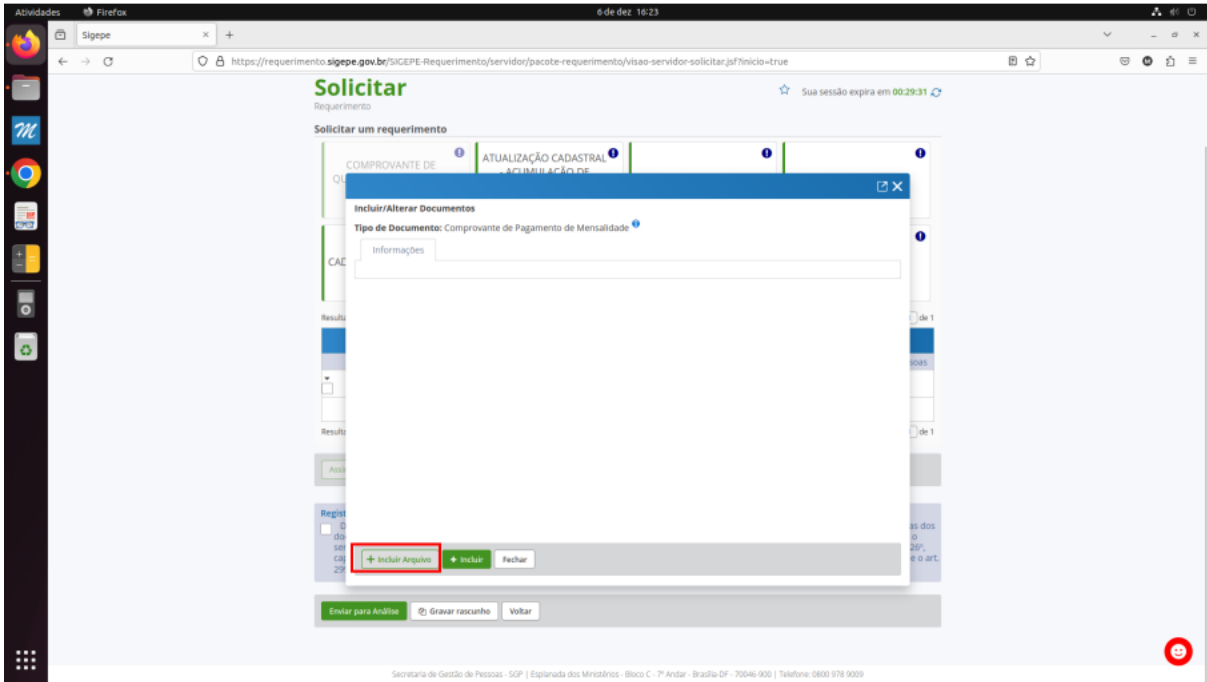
Atividades Firefox 6 de dez 16:23

Sigepe

https://requerimento.sigepe.gov.br/SIGEPE-Requerimento/servidor/pacote-requerimento/visao-servidor-solicitar.jsf?inicio=true

Solicitar
Requerimento

Sua sessão expira em 00:29:31

Solicitar um requerimento

COMPROVANTE DE QU

ATUALIZAÇÃO CADASTRAL - ACUMULAÇÃO DE

CAD

Result

de 1

soas

Result

de 1

Assi

Regist
do
ser
cap
29

as dos
o
26º,
e o art.

Incluir/Alterar Documentos

Tipo de Documento: Comprovante de Pagamento de Mensalidade

Informações

+ Incluir Arquivo
+ Incluir
Fechar

Enviar para Análise
Gravar rascunho
Voltar

Secretaria de Gestão de Pessoas - SGP | Esplanada dos Ministérios - Bloco C - 7º Andar - Brasília-DF - 70046-900 | Telefone: 0800 978 9009